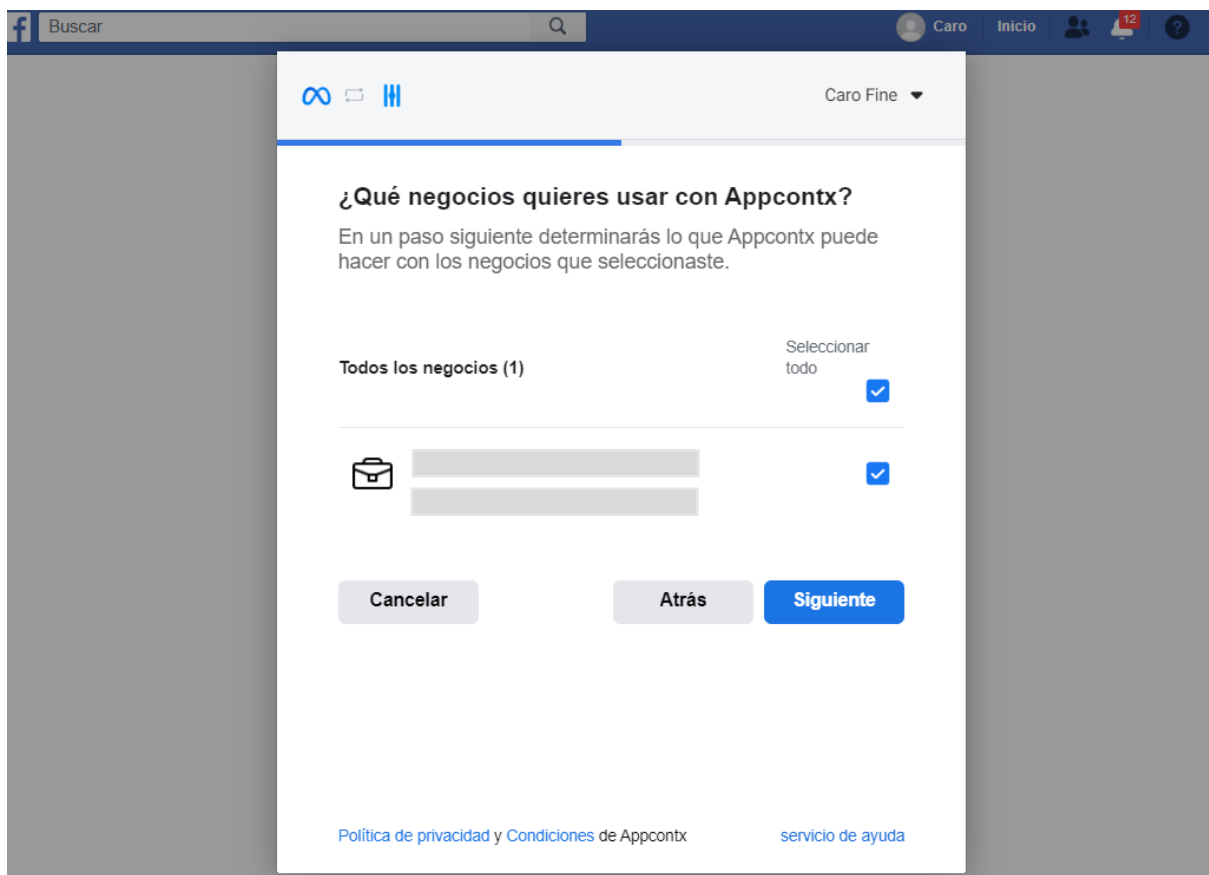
Buscar

Caro Inicio 12

Caro Fine

¿Qué negocios quieres usar con Appcontx?

En un paso siguiente determinarás lo que Appcontx puede hacer con los negocios que seleccionaste.

Todos los negocios (1)

Seleccionar todo

Cancelar

Atrás

Siguiente

Política de privacidad y Condiciones de Appcontx

servicio de ayuda